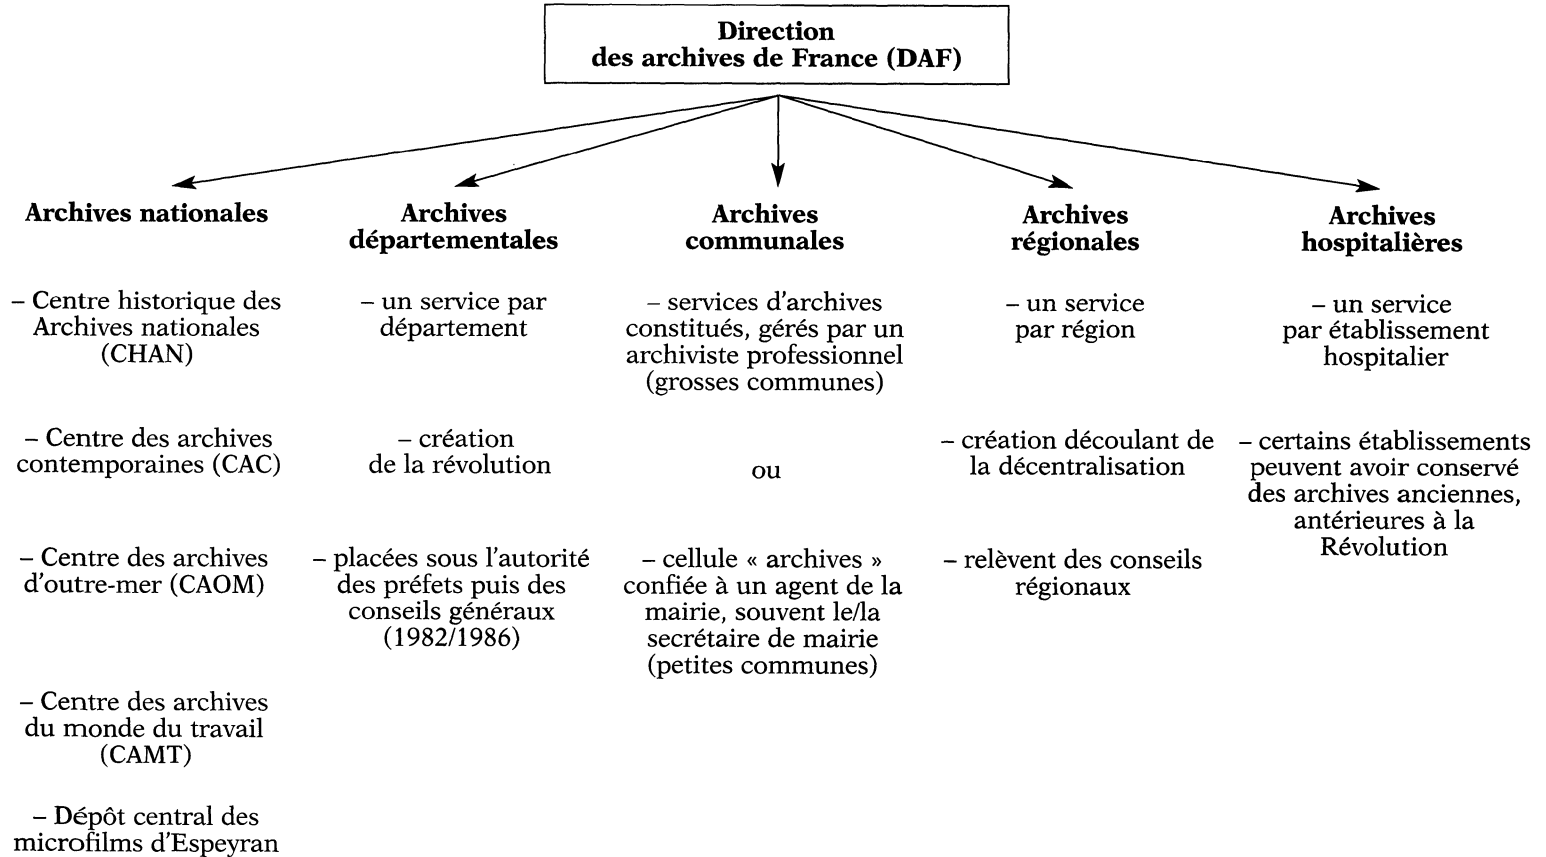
Direction des archives de France (DAF)

Archives nationales

– Centre historique des Archives nationales (CHAN)

– Centre des archives contemporaines (CAC)

– Centre des archives d'outre-mer (CAOM)

– Centre des archives du monde du travail (CAMT)

– Dépôt central des microfilms d'Espeyran

Archives départementales

– un service par département

– création de la révolution

– placées sous l'autorité des préfets puis des conseils généraux (1982/1986)

Archives communales

– services d'archives constitués, gérés par un archiviste professionnel (grosses communes)

ou

– cellule « archives » confiée à un agent de la mairie, souvent le/la secrétaire de mairie (petites communes)

Archives régionales

– un service par région

– création découlant de la décentralisation

– relèvent des conseils régionaux

Archives hospitalières

– un service par établissement hospitalier

– certains établissements peuvent avoir conservé des archives anciennes, antérieures à la Révolution